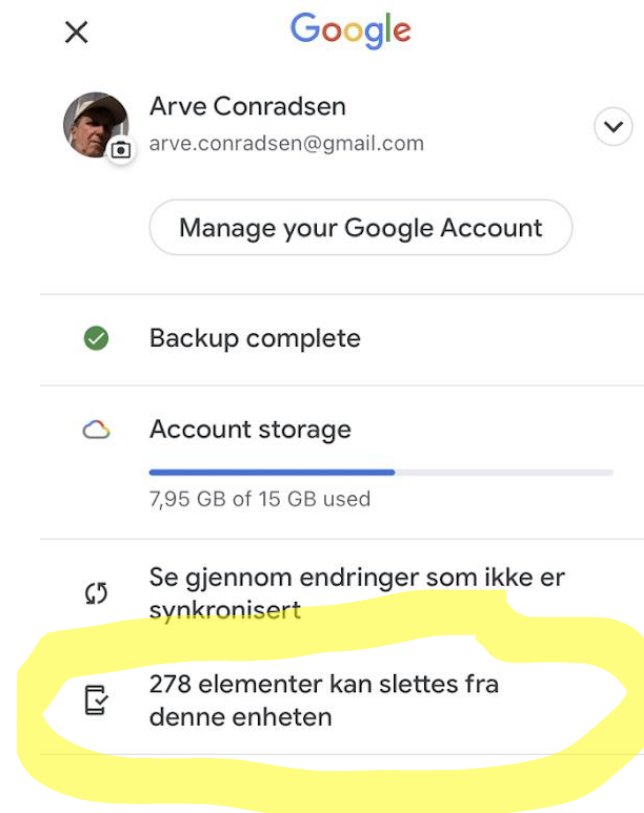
Google

Arve Conradsen
arve.conradsen@gmail.com

Manage your Google Account

Backup complete

Account storage

7,95 GB of 15 GB used

Se gjennom endringer som ikke er synkronisert

278 elementer kan slettes fra denne enheten